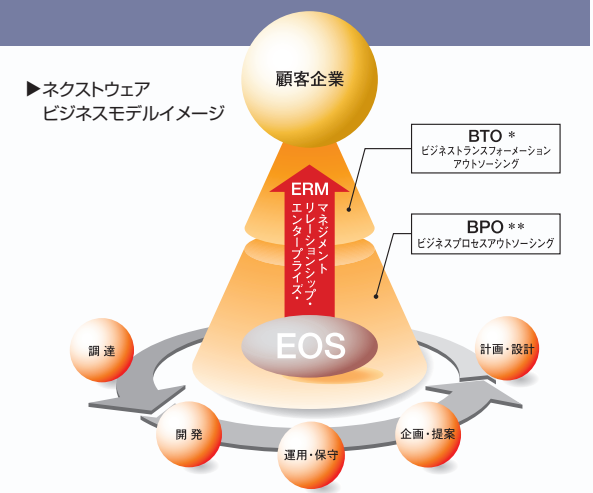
▶ネクストウェア
ビジネスモデルイメージ

顧客企業

BTO ＊
ビジネストランスフォーメーション
アウトソーシング

ERM
エンタープライズ・
リレーションシップ・
マネジメント

BPO ＊＊
ビジネスプロセスアウトソーシング

EOS

調 達

計画・設計

開 発

企画・提案

運用・保守